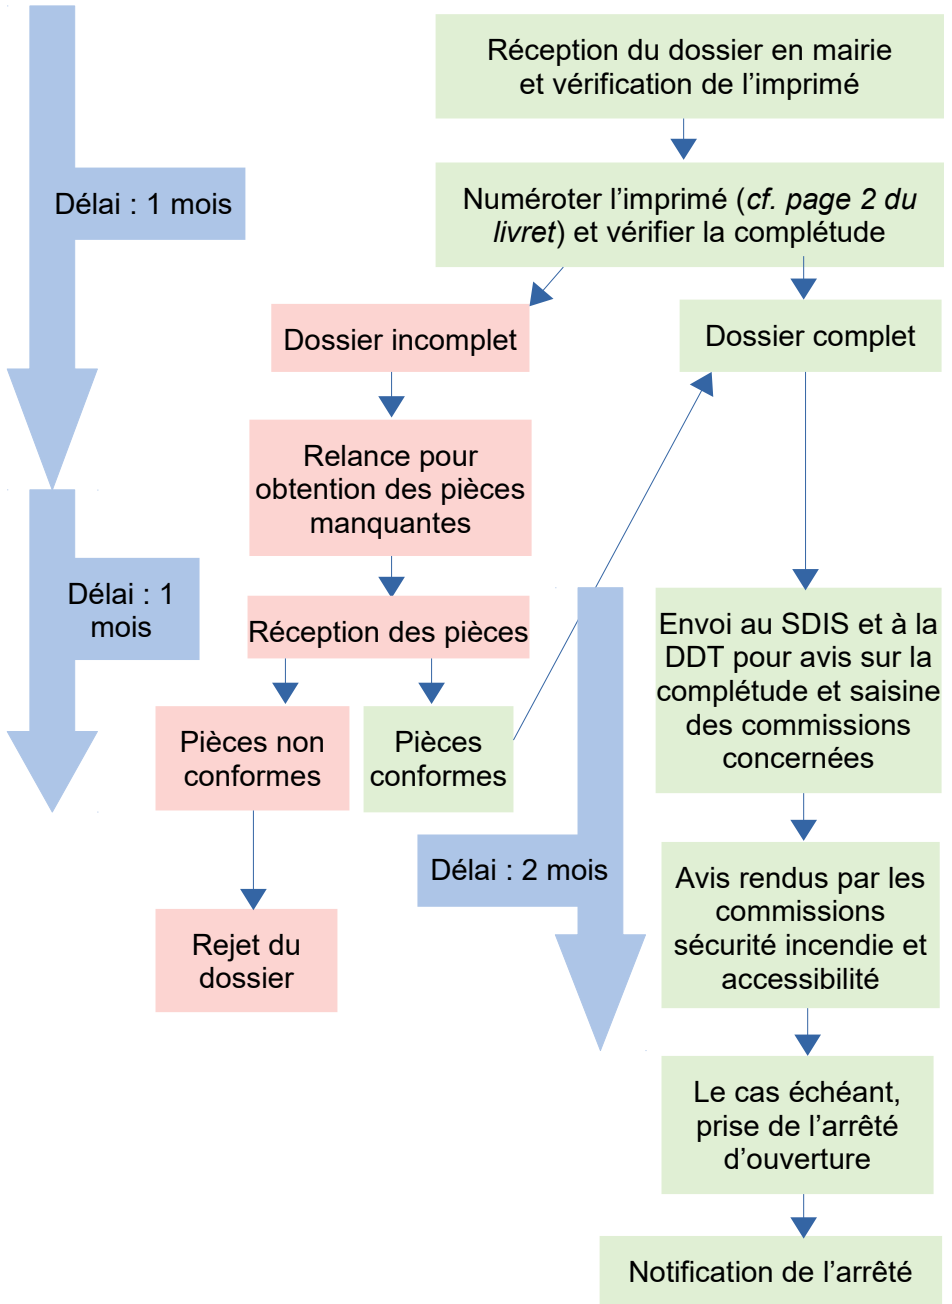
Réception du dossier en mairie et vérification de l'imprimé

Délai : 1 mois

Numéroter l'imprimé (*cf. page 2 du livret*) et vérifier la complétude

Dossier incomplet

Dossier complet

Relance pour obtention des pièces manquantes

Délai : 1 mois

Réception des pièces

Envoi au SDIS et à la DDT pour avis sur la complétude et saisine des commissions concernées

Pièces non conformes

Pièces conformes

Délai : 2 mois

Avis rendus par les commissions sécurité incendie et accessibilité

Rejet du dossier

Le cas échéant, prise de l'arrêté d'ouverture

Notification de l'arrêté